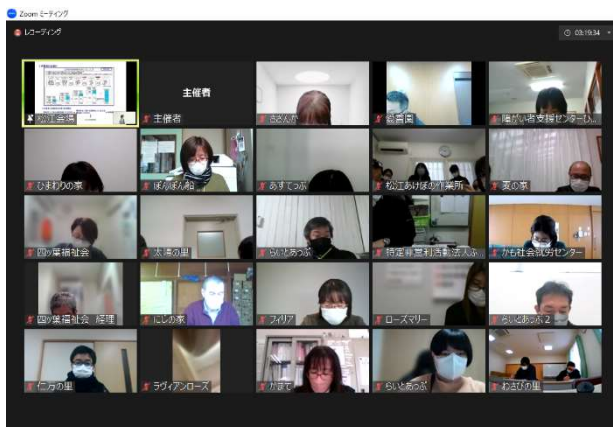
Zoom ミーティング
レコーディング
03:19:34
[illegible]
主催者
主催者
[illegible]さんか
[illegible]
障がい者支援センター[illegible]
ひまわりの家
ぽんぽん船
あすてっぷ
松江あけぼの作業所
麦の家
四ツ葉福祉会
太陽の里
らいとあっぷ
特定非営利活動法人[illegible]
かも社会就労センター
四ツ葉福祉会 経理
にしの家
フィリア
ローズマリー
らいとあっぷ2
仁方の里
ラヴィアンローズ
かなで
らいとあっぷ
わさびの里